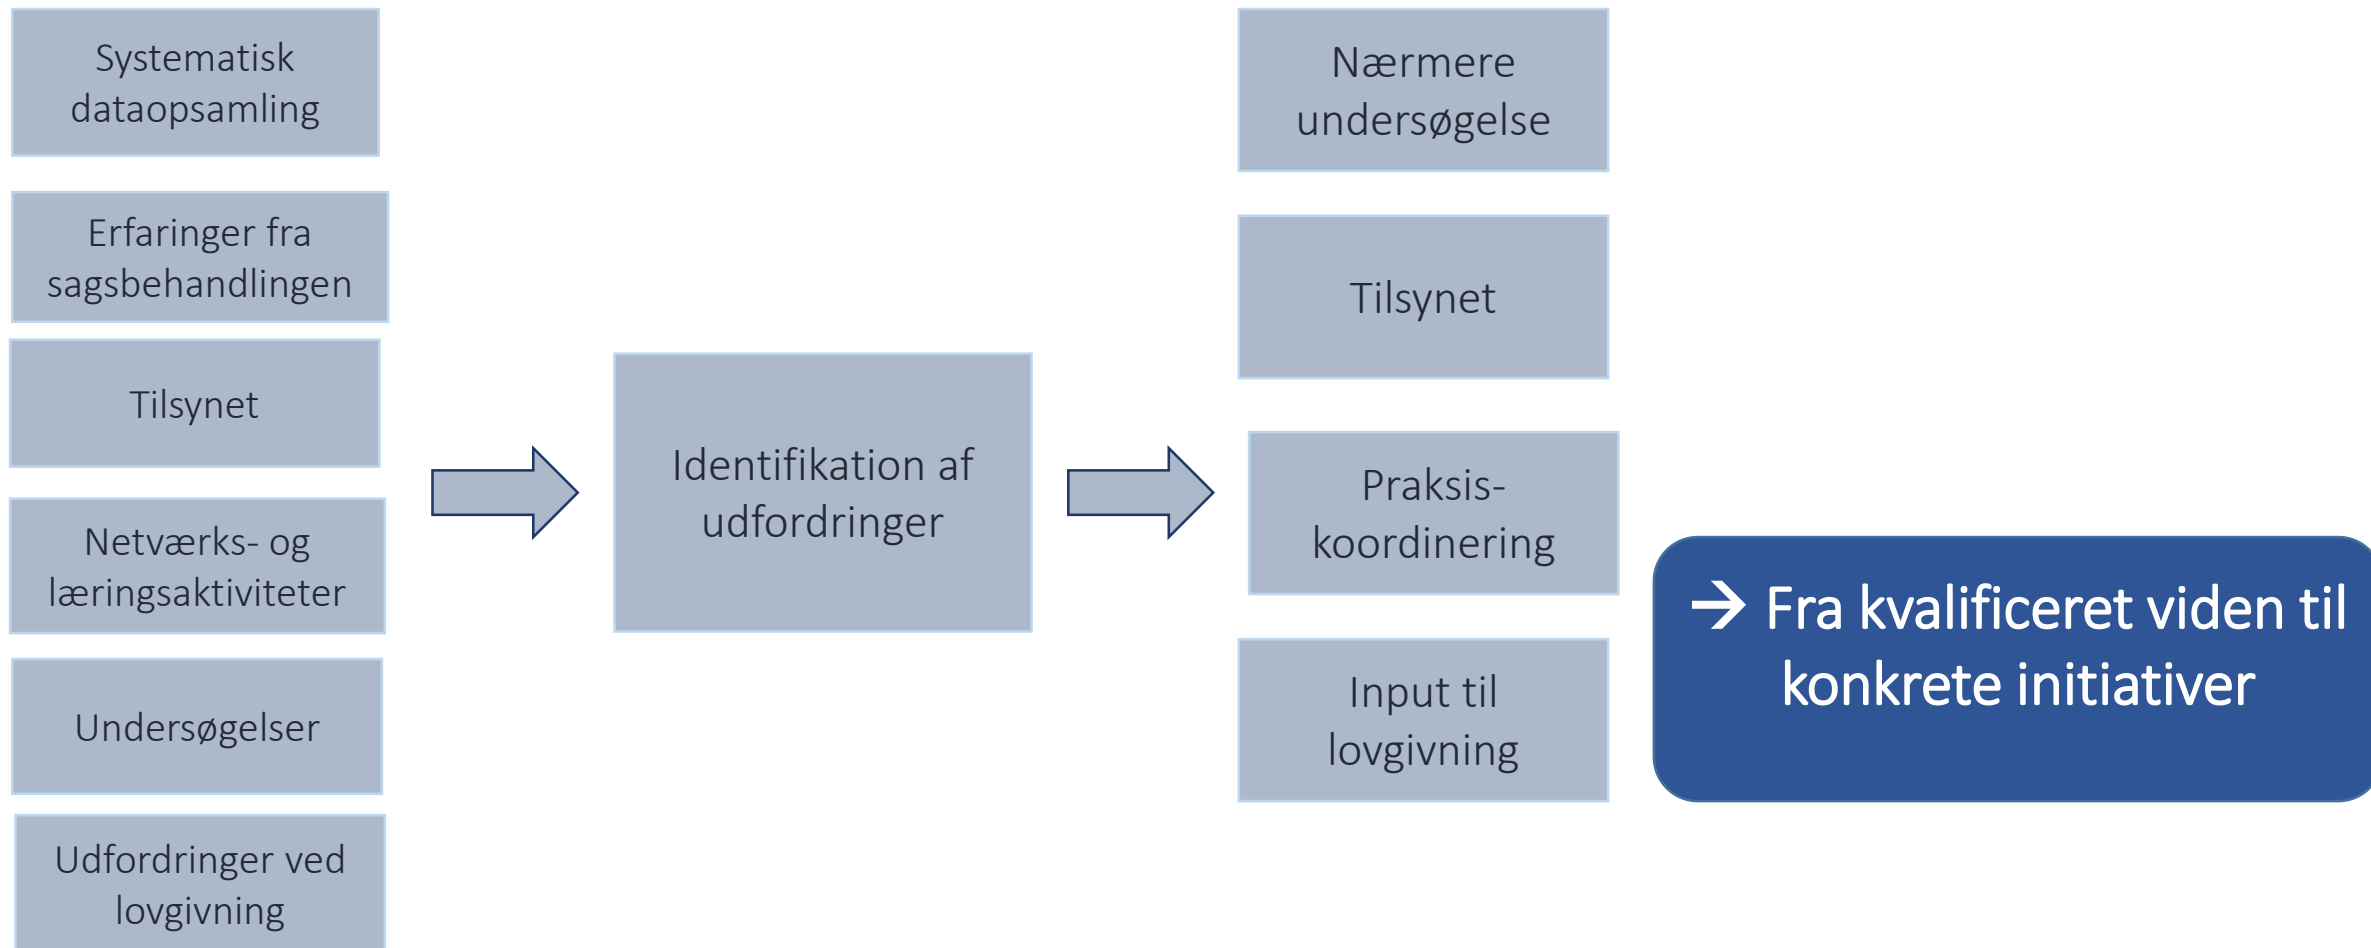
Systematisk dataopsamling

Erfaringer fra sagsbehandlingen

Tilsynet

Netværks- og læringsaktiviteter

Undersøgelser

Udfordringer ved lovgivning

Identifikation af udfordringer

Nærmere undersøgelse

Tilsynet

Praksis-koordinering

Input til lovgivning

→ Fra kvalificeret viden til konkrete initiativer